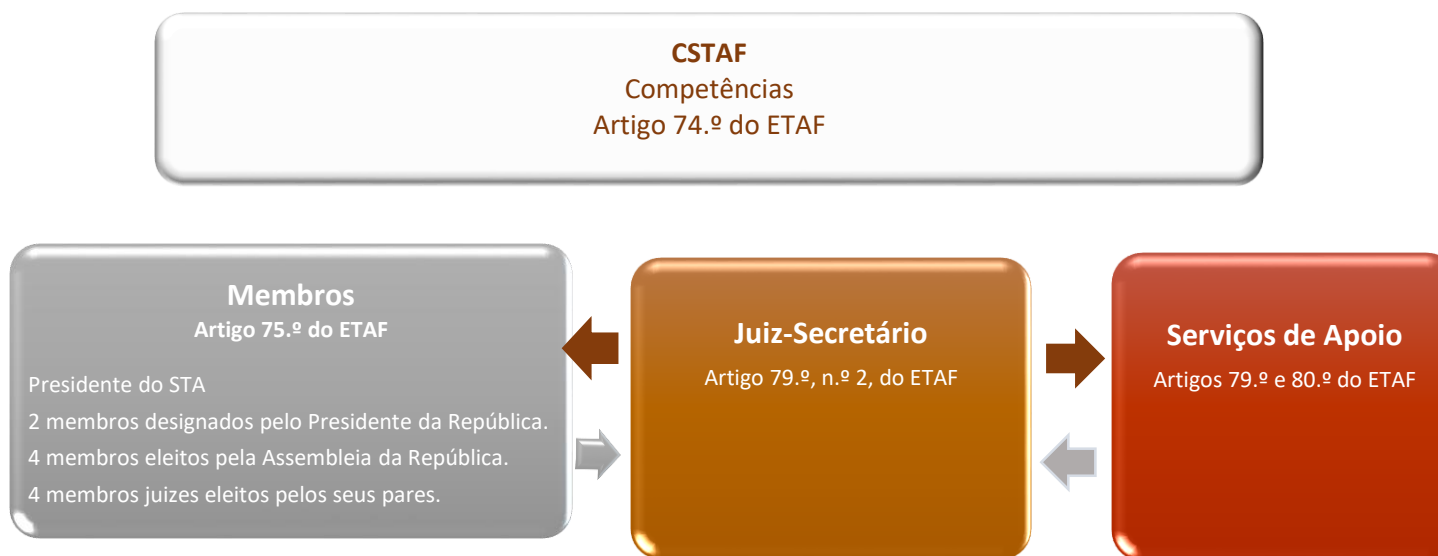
CSTAF
Competências
Artigo 74.º do ETAF

Membros
Artigo 75.º do ETAF

Presidente do STA
2 membros designados pelo Presidente da República.
4 membros eleitos pela Assembleia da República.
4 membros juizes eleitos pelos seus pares.

Juiz-Secretário
Artigo 79.º, n.º 2, do ETAF

Serviços de Apoio
Artigos 79.º e 80.º do ETAF